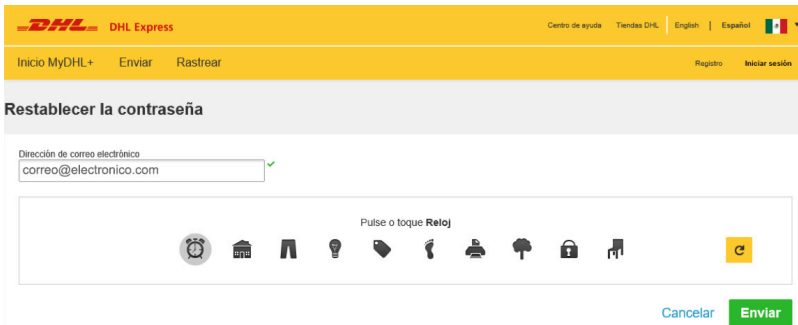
DHL DHL Express

Centro de ayuda Tiendas DHL English | Español

Inicio MyDHL+ Enviar Rastrear

Registro Iniciar sesión

Restablecer la contraseña

Dirección de correo electrónico

correo@electronico.com

Pulse o toque **Reloj**

Cancelar Enviar